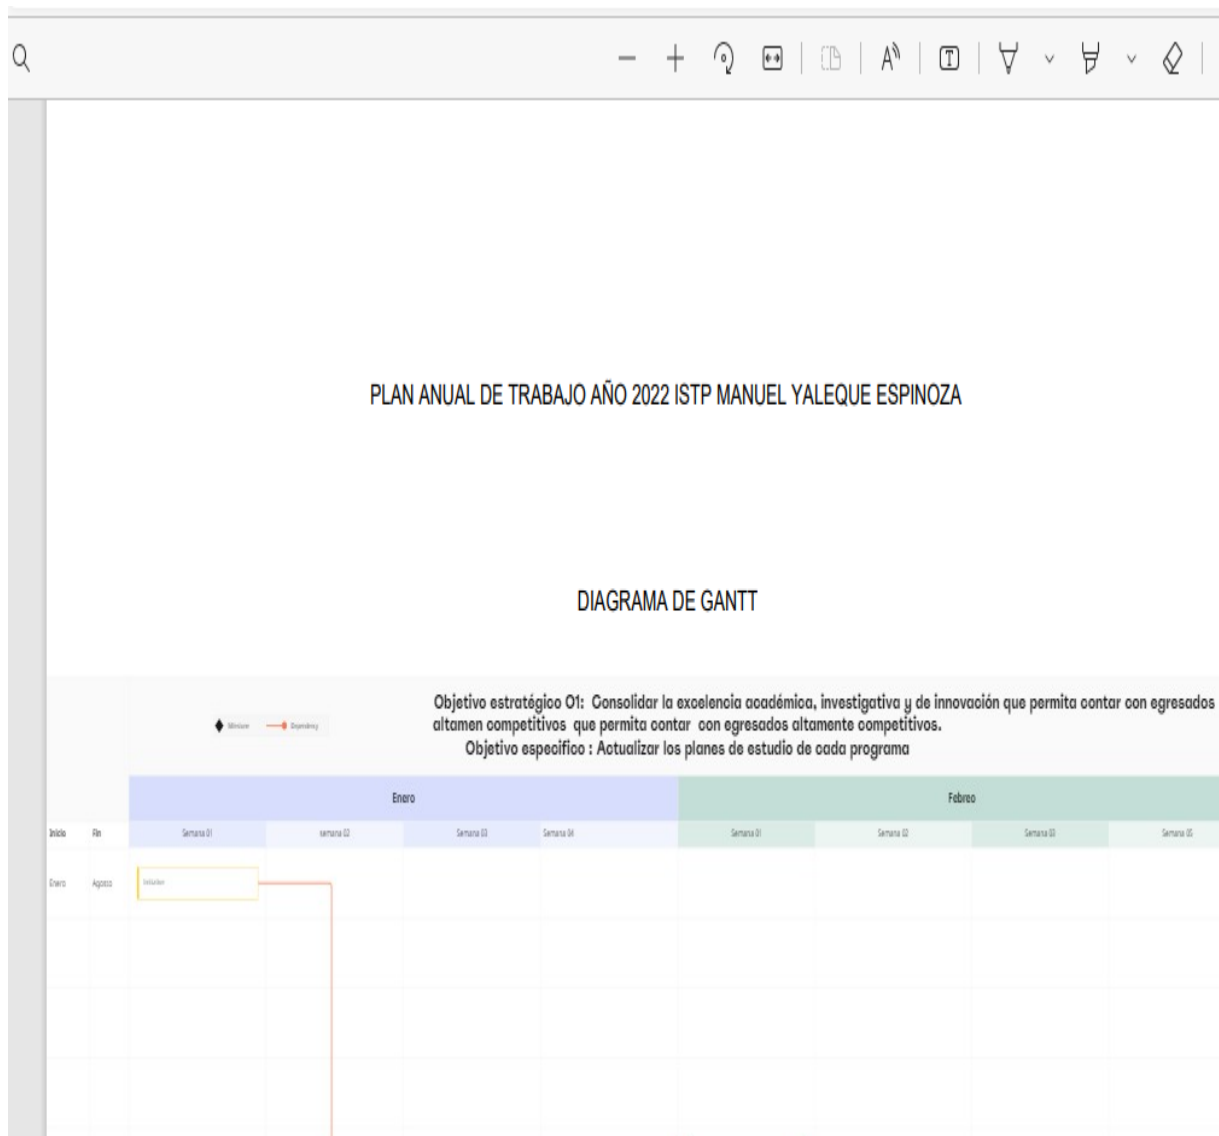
PLAN ANUAL DE TRABAJO AÑO 2022 ISTP MANUEL YALEQUE ESPINOZA

DIAGRAMA DE GANTT

Milestone Dependency

Objetivo estratégico O1: Consolidar la excelencia académica, investigativa y de innovación que permita contar con egresados altamen competitivos que permita contar con egresados altamente competitivos.
Objetivo especifico : Actualizar los planes de estudio de cada programa

| Inicio | Fin | Enero | | | | Febreo | | | |
|---|---|---|---|---|---|---|---|---|---|
| | | Semana 01 | semana 02 | Semana 03 | Semana 04 | Semana 01 | Semana 02 | Semana 03 | Semana 05 |
| Enero | Agosto | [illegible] | | | | | | | |